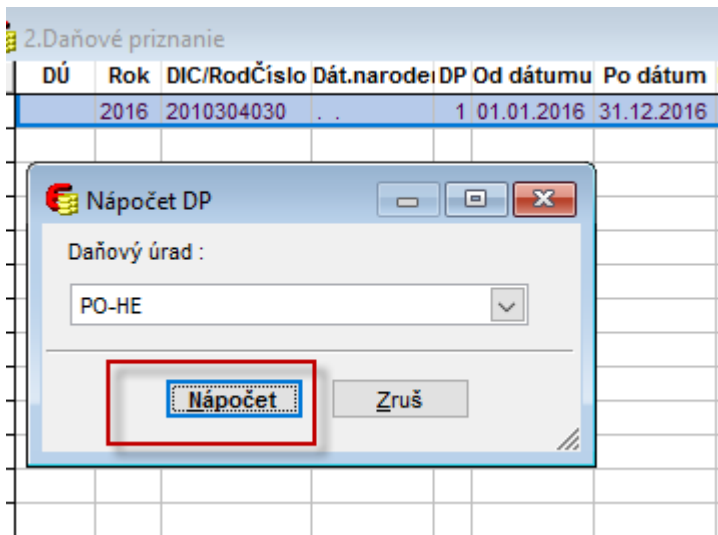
2.Daňové priznanie

| DÚ | Rok | DIC/RodČíslo | Dát.narode | DP | Od dátumu | Po dátum |
|---|---|---|---|---|---|---|
| | 2016 | 2010304030 | . . | 1 | 01.01.2016 | 31.12.2016 |

Nápočet DP

Daňový úrad :

PO-HE

Nápočet

Zruš